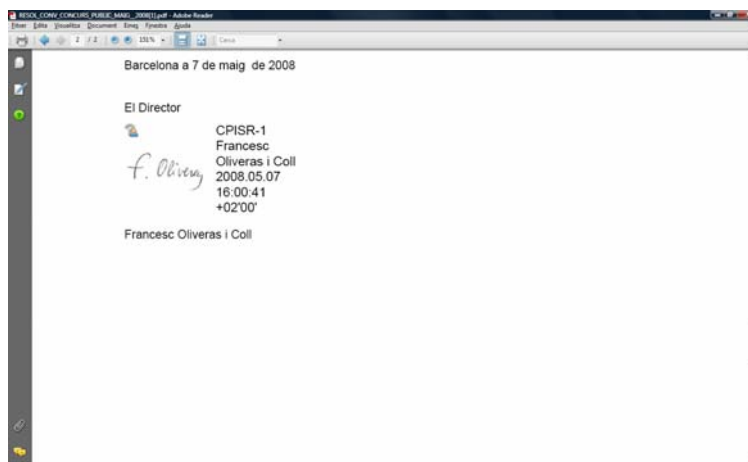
RESOL_CONV_CONCURS_PUBLIC_MAIG_2008[1].pdf - Adobe Reader
Fitxer Edita Visualitza Document Eines Finestra Ajuda
2 / 2 151% Cerca

Barcelona a 7 de maig de 2008

El Director

f. Oliveras

CPISR-1 Francesc Oliveras i Coll 2008.05.07 16:00:41 +02'00'

Francesc Oliveras i Coll